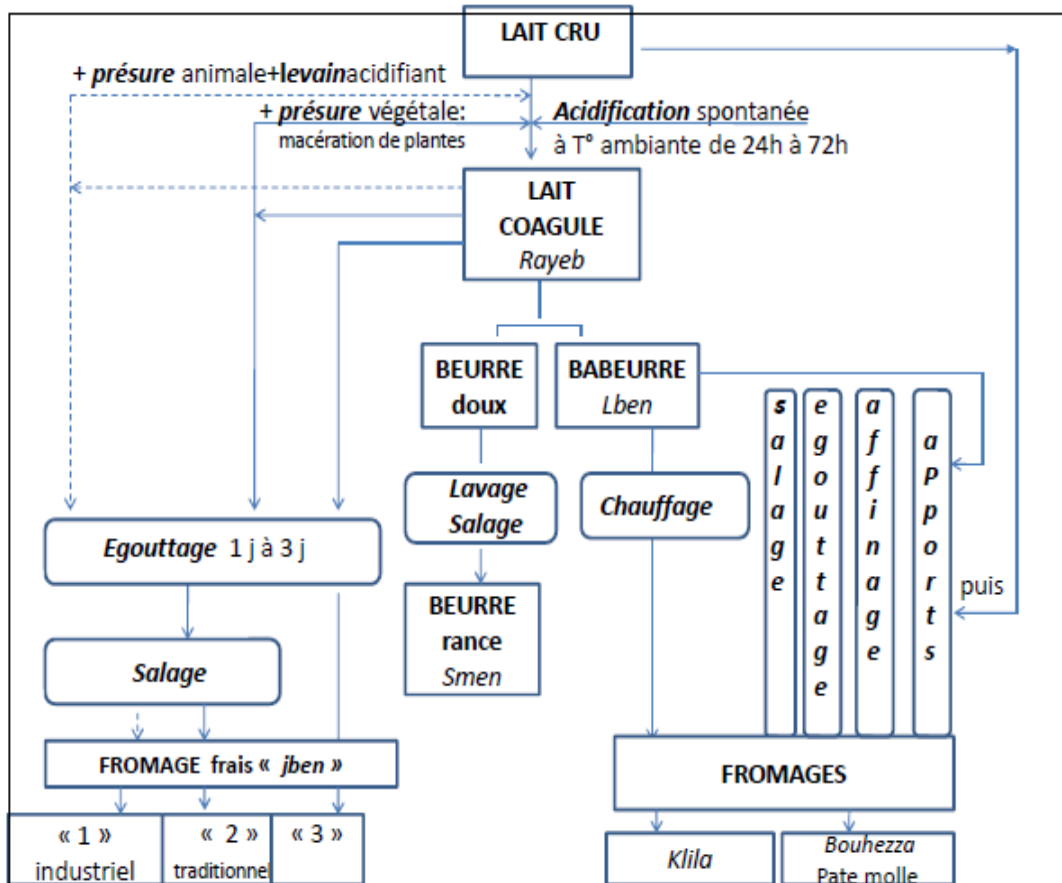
LAIT CRU

+ présure animale+levainacidifiant

+ présure végétale: macération de plantes

Acidification spontanée à T° ambiante de 24h à 72h

LAIT COAGULE Rayeb

BEURRE doux

BABEURRE Lben

salage

egouttage

affinage

apports

puis

Lavage Salage

Chauffage

BEURRE rance Smen

Egouttage 1 j à 3 j

Salage

FROMAGE frais « jben »

FROMAGES

« 1 » industriel

« 2 » traditionnel

« 3 »

Klila

Bouhezza Pate molle